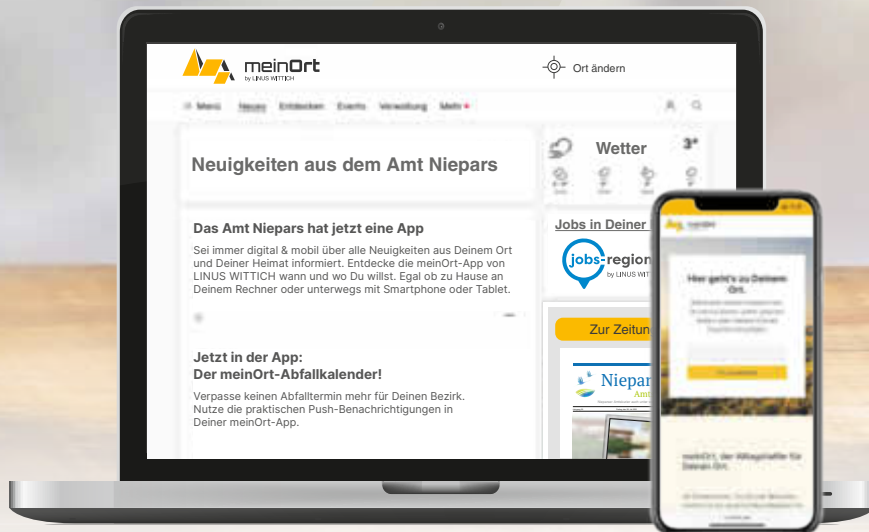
meinOrt
by LINUS WITTICH

Ort ändern

Menü Neues Entdecken Events Verwaltung Mehr

Neuigkeiten aus dem Amt Niepars

Das Amt Niepars hat jetzt eine App

Sei immer digital & mobil über alle Neuigkeiten aus Deinem Ort und Deiner Heimat informiert. Entdecke die meinOrt-App von LINUS WITTICH wann und wo Du willst. Egal ob zu Hause an Deinem Rechner oder unterwegs mit Smartphone oder Tablet.

Jetzt in der App:
Der meinOrt-Abfallkalender!

Verpasse keinen Abfalltermin mehr für Deinen Bezirk. Nutze die praktischen Push-Benachrichtigungen in Deiner meinOrt-App.

Wetter
3°

Jobs in Deiner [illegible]

jobs-region
by LINUS WITT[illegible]

Zur Zeitun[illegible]

Niepar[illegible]
Amt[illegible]

Hier geht's zu Deinem Ort.

meinOrt, der Alltagshelfer für Deinen Ort.